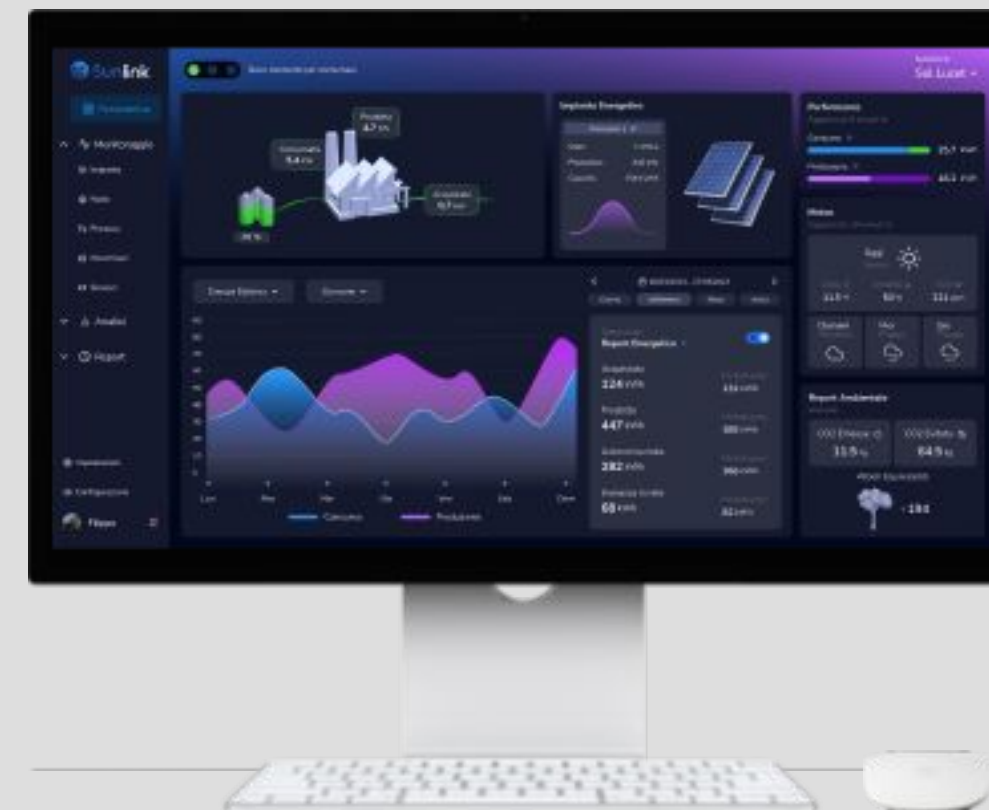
Sunlink
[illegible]
Monitoraggio
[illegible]
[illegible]
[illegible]
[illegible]
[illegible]
Analisi
Report
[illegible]
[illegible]
Filippo

Sol Lucet

Prodotta
Consumata
Immessa
Impianto Energetico
Performance
Meteo
Report Energetico
Acquistata
124 kWh
Prodotta
447 kWh
Autoconsumata
282 kWh
Immessa in rete
65 kWh
Report Ambientale
CO2 Emessa
13.5
CO2 Evitata
64.9
Alberi Equivalenti
+184
Consumo
Produzione
Lun
Mar
Mer
Gio
Ven
Sab
Dom